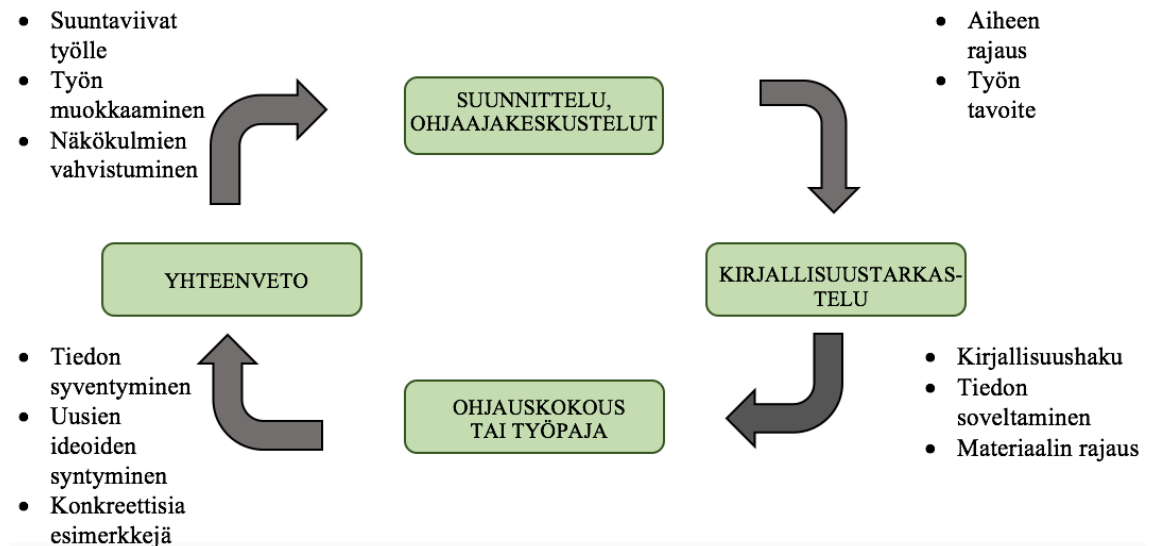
- Suuntaviivat työlle
- Työn muokkaaminen
- Näkökulmien vahvistuminen

SUUNNITTELU, OHJAAJAKESKUSTELUT

- Aiheen rajaus
- Työn tavoite

YHTEENVETO

KIRJALLISUUSTARKASTELU

- Tiedon syventyminen
- Uusien ideoiden syntyminen
- Konkreettisia esimerkkejä

OHJAUSKOKOUS TAI TYÖPAJA

- Kirjallisuushaku
- Tiedon soveltaminen
- Materiaalin rajaus